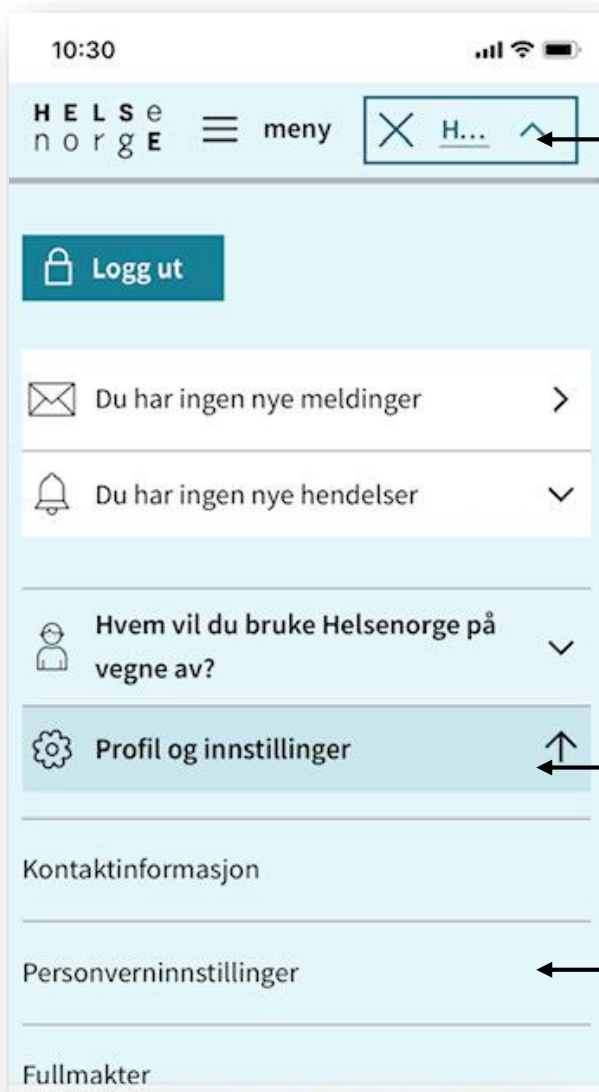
10:30

HELSE
norge

meny

H...

Logg ut

Du har ingen nye meldinger

Du har ingen nye hendelser

Hvem vil du bruke Helsenorge på vegne av?

Profil og innstillinger

Kontaktinformasjon

Personverninnstillinger

Fullmakter